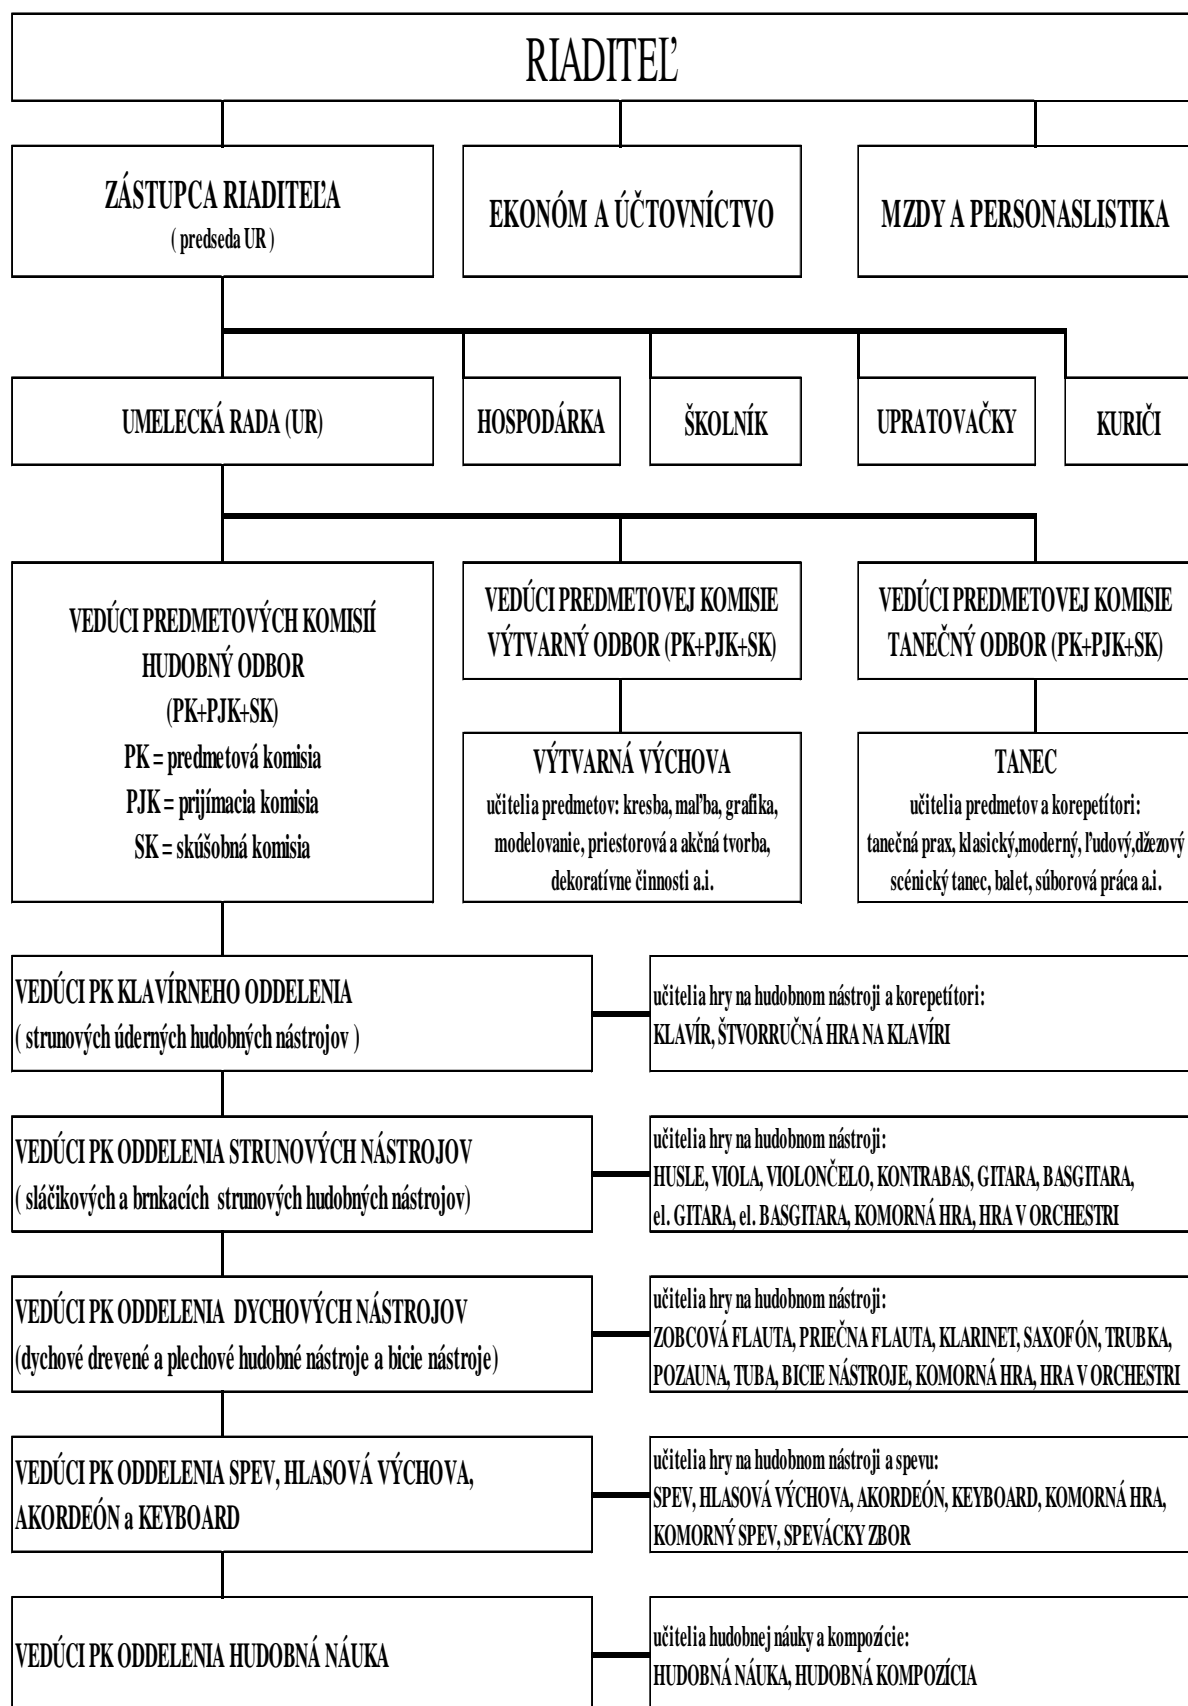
RIADITEĽ

ZÁSTUPCA RIADITEĽA
( predseda UR )

EKONÓM A ÚČTOVNÍCTVO

MZDY A PERSONASLISTIKA

UMELECKÁ RADA (UR)

HOSPODÁRKA

ŠKOLNÍK

UPRATOVAČKY

KURIČI

VEDÚCI PREDMETOVÝCH KOMISIÍ HUDOBNÝ ODBOR
(PK+PJK+SK)
PK = predmetová komisia
PJK = prijímacia komisia
SK = skúšobná komisia

VEDÚCI PREDMETOVEJ KOMISIE VÝTVARNÝ ODBOR (PK+PJK+SK)

VÝTVARNÁ VÝCHOVA
učitelia predmetov: kresba, maľba, grafika, modelovanie, priestorová a akčná tvorba, dekoratívne činnosti a.i.

VEDÚCI PREDMETOVEJ KOMISIE TANEČNÝ ODBOR (PK+PJK+SK)

TANEC
učitelia predmetov a korepetítori: tanečná prax, klasický,moderný, ľudový,džezový scénický tanec, balet, súborová práca a.i.

VEDÚCI PK KLAVÍRNEHO ODDELENIA
( strunových úderných hudobných nástrojov )

učitelia hry na hudobnom nástroji a korepetítori:
KLAVÍR, ŠTVORRUČNÁ HRA NA KLAVÍRI

VEDÚCI PK ODDELENIA STRUNOVÝCH NÁSTROJOV
( sláčikových a brnkacích strunových hudobných nástrojov)

učitelia hry na hudobnom nástroji:
HUSLE, VIOLA, VIOLONČELO, KONTRABAS, GITARA, BASGITARA, el. GITARA, el. BASGITARA, KOMORNÁ HRA, HRA V ORCHESTRI

VEDÚCI PK ODDELENIA DYCHOVÝCH NÁSTROJOV
(dychové drevené a plechové hudobné nástroje a bicie nástroje)

učitelia hry na hudobnom nástroji:
ZOBCOVÁ FLAUTA, PRIEČNA FLAUTA, KLARINET, SAXOFÓN, TRUBKA, POZAUNA, TUBA, BICIE NÁSTROJE, KOMORNÁ HRA, HRA V ORCHESTRI

VEDÚCI PK ODDELENIA SPEV, HLASOVÁ VÝCHOVA, AKORDEÓN a KEYBOARD

učitelia hry na hudobnom nástroji a spevu:
SPEV, HLASOVÁ VÝCHOVA, AKORDEÓN, KEYBOARD, KOMORNÁ HRA, KOMORNÝ SPEV, SPEVÁCKY ZBOR

VEDÚCI PK ODDELENIA HUDOBNÁ NÁUKA

učitelia hudobnej náuky a kompozície:
HUDOBNÁ NÁUKA, HUDOBNÁ KOMPOZÍCIA